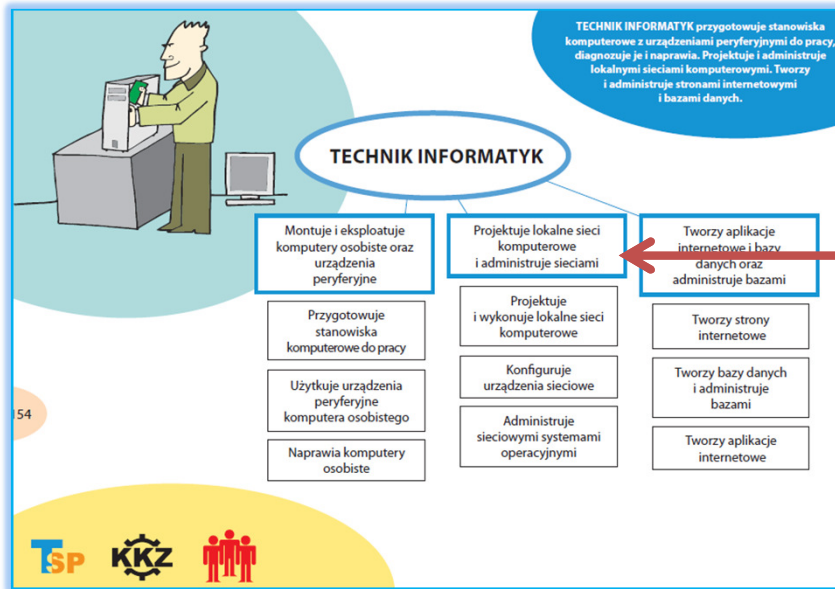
TECHNIK INFORMATYK przygotowuje stanowiska komputerowe z urządzeniami peryferyjnymi do pracy, diagnozuje je i naprawia. Projektuje i administruje lokalnymi sieciami komputerowymi. Tworzy i administruje stronami internetowymi i bazami danych.

TECHNIK INFORMATYK

Montuje i eksploatuje komputery osobiste oraz urządzenia peryferyjne

Przygotowuje stanowiska komputerowe do pracy

Użytkuje urządzenia peryferyjne komputera osobistego

Naprawia komputery osobiste

Projektuje lokalne sieci komputerowe i administruje sieciami

Projektuje i wykonuje lokalne sieci komputerowe

Konfiguruje urządzenia sieciowe

Administruje sieciowymi systemami operacyjnymi

Tworzy aplikacje internetowe i bazy danych oraz administruje bazami

Tworzy strony internetowe

Tworzy bazy danych i administruje bazami

Tworzy aplikacje internetowe

154

TSP

KKZ